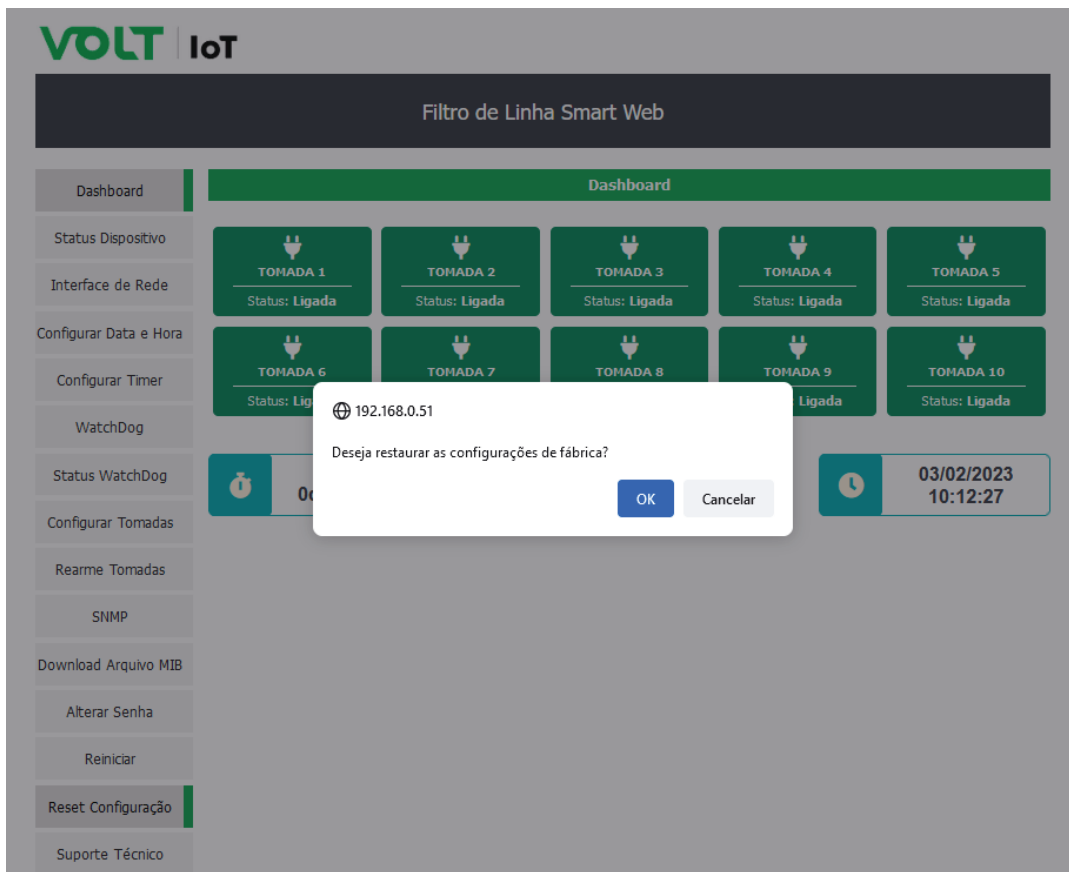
VOLT | IoT

Filtro de Linha Smart Web

Dashboard
Status Dispositivo
Interface de Rede
Configurar Data e Hora
Configurar Timer
WatchDog
Status WatchDog
Configurar Tomadas
Rearme Tomadas
SNMP
Download Arquivo MIB
Alterar Senha
Reiniciar
Reset Configuração
Suporte Técnico

Dashboard

TOMADA 1
Status: Ligada

TOMADA 2
Status: Ligada

TOMADA 3
Status: Ligada

TOMADA 4
Status: Ligada

TOMADA 5
Status: Ligada

TOMADA 6
Status: Lig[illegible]

TOMADA 7

TOMADA 8

TOMADA 9
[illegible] Ligada

TOMADA 10
Status: Ligada

0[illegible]

03/02/2023
10:12:27

192.168.0.51
Deseja restaurar as configurações de fábrica?
OK
Cancelar